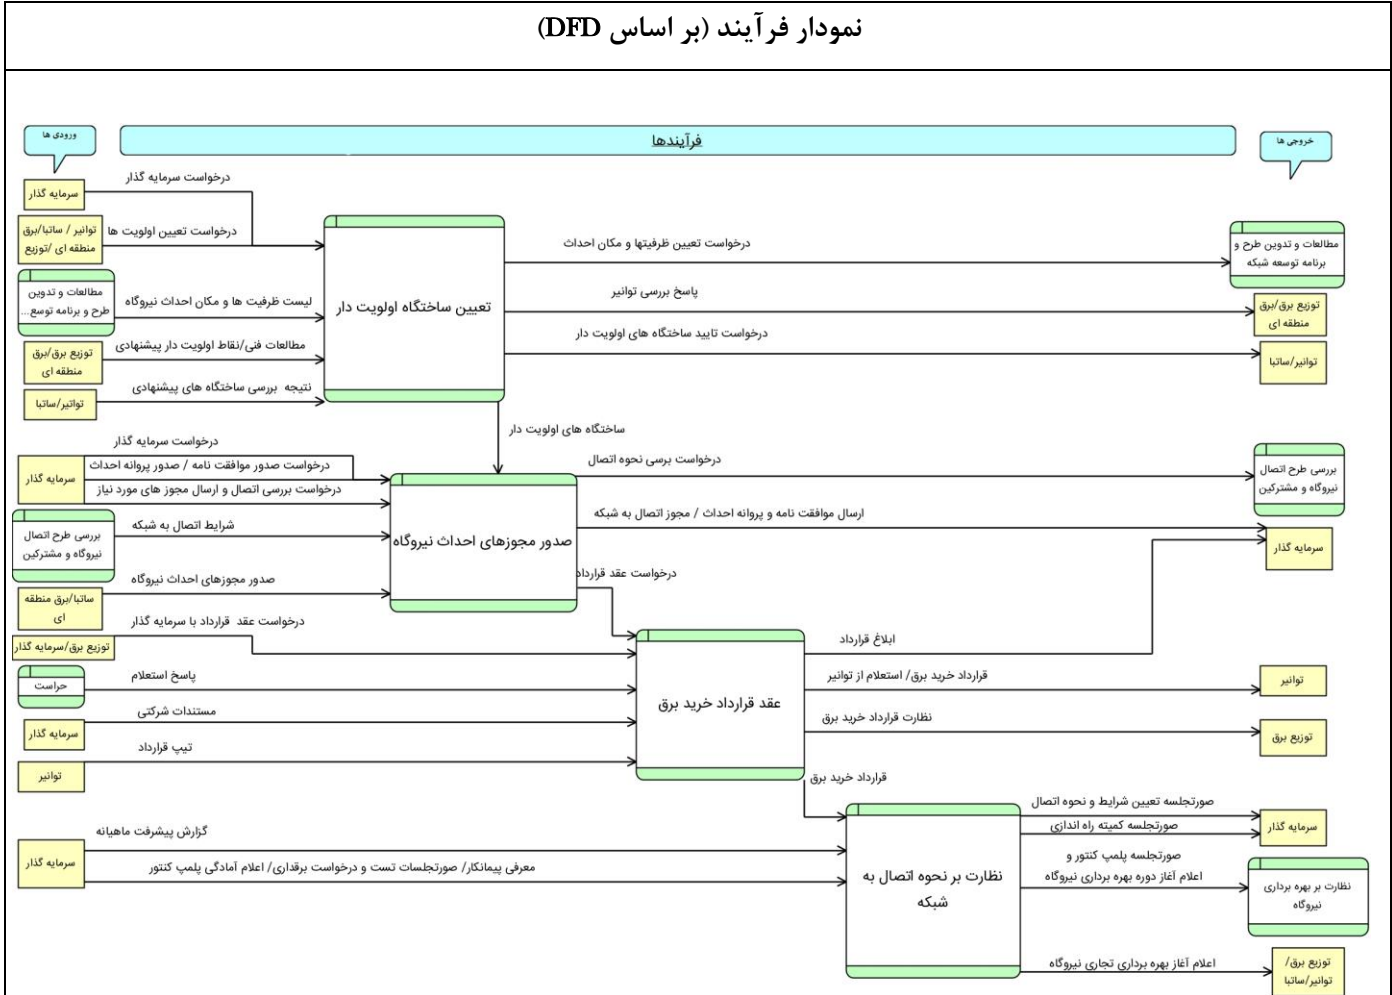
نمودار فرآیند (بر اساس DFD)

ورودی ها

فرآیندها

خروجی ها

سرمایه گذار
درخواست سرمایه گذار

توانیر / ساتبا/برق منطقه ای /توزیع
درخواست تعیین اولویت ها

مطالعات و تدوین طرح و برنامه توسع...
لیست ظرفیت ها و مکان احداث نیروگاه

توزیع برق/برق منطقه ای
مطالعات فنی/نقاط اولویت دار پیشنهادی

توانیر/ساتبا
نتیجه بررسی ساختگاه های پیشنهادی

تعیین ساختگاه اولویت دار

درخواست تعیین ظرفیتها و مکان احداث
مطالعات و تدوین طرح و برنامه توسعه شبکه

پاسخ بررسی توانیر
توزیع برق/برق منطقه ای

درخواست تایید ساختگاه های اولویت دار
توانیر/ساتبا

ساختگاه های اولویت دار

درخواست سرمایه گذار
سرمایه گذار
درخواست صدور موافقت نامه / صدور پروانه احداث
درخواست بررسی اتصال و ارسال مجوز های مورد نیاز

بررسی طرح اتصال نیروگاه و مشترکین
شرایط اتصال به شبکه

ساتبا/برق منطقه ای
صدور مجوزهای احداث نیروگاه

صدور مجوزهای احداث نیروگاه

درخواست بررسی نحوه اتصال
بررسی طرح اتصال نیروگاه و مشترکین

ارسال موافقت نامه و پروانه احداث / مجوز اتصال به شبکه
سرمایه گذار

درخواست عقد قرارداد

توزیع برق/سرمایه گذار
درخواست عقد قرارداد با سرمایه گذار

حراست
پاسخ استعلام

سرمایه گذار
مستندات شرکتی

توانیر
تیپ قرارداد

عقد قرارداد خرید برق

ابلاغ قرارداد

قرارداد خرید برق/ استعلام از توانیر
توانیر

نظارت قرارداد خرید برق
توزیع برق

قرارداد خرید برق

گزارش پیشرفت ماهیانه
سرمایه گذار
معرفی پیمانکار/ صورتجلسات تست و درخواست برقداری/ اعلام آمادگی پلمپ کنتور

نظارت بر نحوه اتصال به شبکه

صورتجلسه تعیین شرایط و نحوه اتصال
صورتجلسه کمیته راه اندازی
سرمایه گذار

صورتجلسه پلمپ کنتور و اعلام آغاز دوره بهره برداری نیروگاه
نظارت بر بهره برداری نیروگاه

اعلام آغاز بهره برداری تجاری نیروگاه
توزیع برق/ توانیر/ساتبا